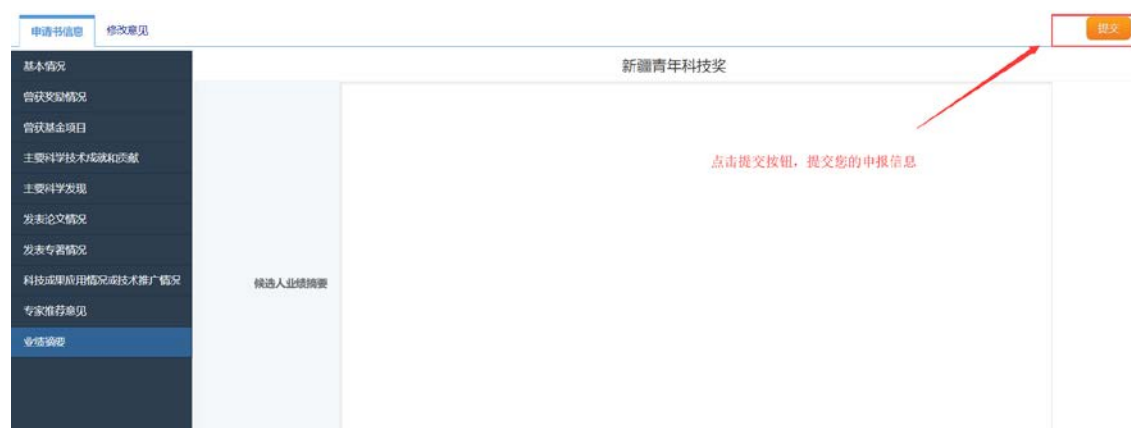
申请书信息 修改意见

提交

基本情况
曾获奖励情况
曾获基金项目
主要科学技术成就和贡献
主要科学发现
发表论文情况
发表专著情况
科技成果应用情况或技术推广情况
专家推荐意见
业绩摘要

新疆青年科技奖

点击提交按钮，提交您的申报信息

候选人业绩摘要